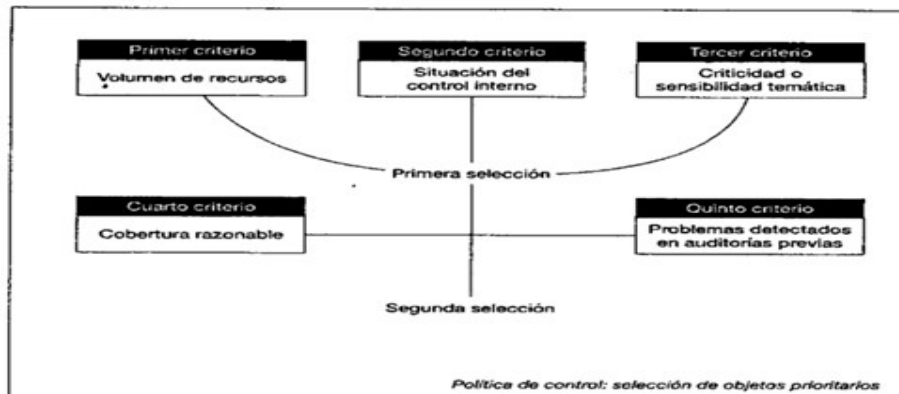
Primer criterio
Volumen de recursos

Segundo criterio
Situación del control interno

Tercer criterio
Criticidad o sensibilidad temática

Primera selección

Cuarto criterio
Cobertura razonable

Quinto criterio
Problemas detectados en auditorías previas

Segunda selección

Política de control: selección de objetos prioritarios